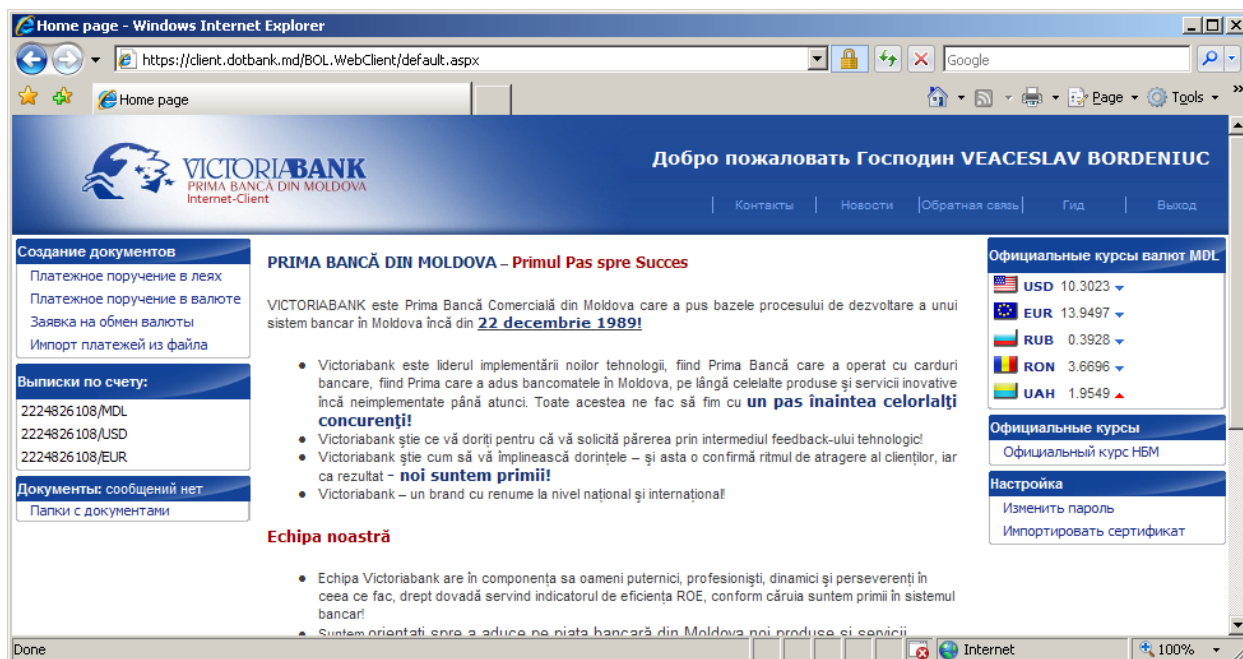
Home page - Windows Internet Explorer

https://client.dotbank.md/BOL.WebClient/default.aspx

Google

Home page

Page Tools

VICTORIABANK
PRIMA BANCĂ DIN MOLDOVA
Internet-Client

Добро пожаловать Господин VEACESLAV BORDENIUC

Контакты | Новости | Обратная связь | Гид | Выход

Создание документов
Платежное поручение в леях
Платежное поручение в валюте
Заявка на обмен валюты
Импорт платежей из файла

Выписки по счету:
2224826108/MDL
2224826108/USD
2224826108/EUR

Документы: сообщений нет
Папки с документами

PRIMA BANCĂ DIN MOLDOVA – Primul Pas spre Succes

VICTORIABANK este Prima Bancă Comercială din Moldova care a pus bazele procesului de dezvoltare a unui sistem bancar în Moldova încă din 22 decembrie 1989!

- Victoriabank este liderul implementării noilor tehnologii, fiind Prima Bancă care a operat cu carduri bancare, fiind Prima care a adus bancomatele în Moldova, pe lângă celelalte produse şi servicii inovative încă neimplementate până atunci. Toate acestea ne fac să fim cu un pas înaintea celorlalţi concurenţi!
- Victoriabank ştie ce vă doriţi pentru că vă solicită părerea prin intermediul feedback-ului tehnologic!
- Victoriabank ştie cum să vă împlinească dorinţele – şi asta o confirmă ritmul de atragere al clienţilor, iar ca rezultat - noi suntem primii!
- Victoriabank – un brand cu renume la nivel naţional şi internaţional!

Echipa noastră

- Echipa Victoriabank are în componenţa sa oameni puternici, profesionişti, dinamici şi perseverenţi în ceea ce fac, drept dovadă servind indicatorul de eficienţa ROE, conform căruia suntem primii în sistemul bancar!
- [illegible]

Официальные курсы валют MDL
USD 10.3023
EUR 13.9497
RUB 0.3928
RON 3.6696
UAH 1.9549

Официальные курсы
Официальный курс НБМ

Настройка
Изменить пароль
Импортировать сертификат

Done
Internet
100%